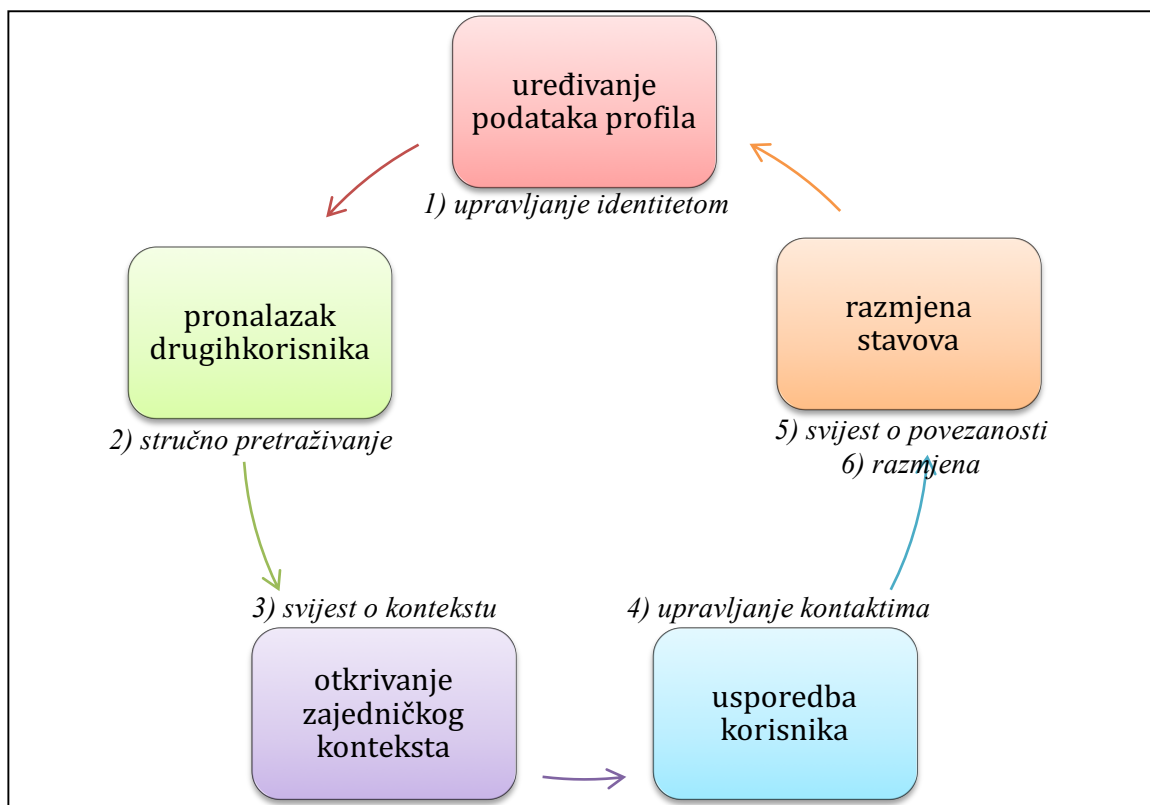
uređivanje podataka profila

1) upravljanje identitetom

pronalazak drugihkorisnika

2) stručno pretraživanje

razmjena stavova

5) svijest o povezanosti
6) razmjena

3) svijest o kontekstu

4) upravljanje kontaktima

otkrivanje zajedničkog konteksta

usporedba korisnika